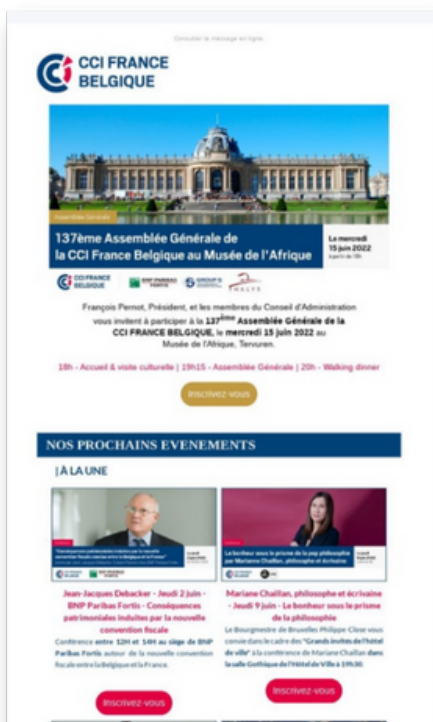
Consulter le message en ligne

CCI FRANCE BELGIQUE

Assemblée Générale

137ème Assemblée Générale de la CCI France Belgique au Musée de l'Afrique

Le mercredi 15 juin 2022 à partir de 18h

CCI FRANCE BELGIQUE BNP PARIBAS FORTIS GROUP S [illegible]

François Pernot, Président, et les membres du Conseil d'Administration vous invitent à participer à la 137ème Assemblée Générale de la CCI FRANCE BELGIQUE, le mercredi 15 juin 2022 au Musée de l'Afrique, Tervuren.

18h - Accueil & visite culturelle | 19h15 - Assemblée Générale | 20h - Walking dinner

Inscrivez-vous

NOS PROCHAINS EVENEMENTS

| À LA UNE

Jean-Jacques Debacker - Jeudi 2 juin - BNP Paribas Fortis - Conséquences patrimoniales induites par la nouvelle convention fiscale

Conférence entre 12H et 14H au siège de BNP Paribas Fortis autour de la nouvelle convention fiscale entre la Belgique et la France.

Mariane Chaillan, philosophe et écrivaine - Jeudi 9 juin - Le bonheur sous le prisme de la philosophie

Le Bourgmestre de Bruxelles Philippe Close vous convie dans le cadre des "Grands invités de l'hôtel de ville" à la conférence de Mariane Chaillan dans la salle Gothique de l'Hôtel de Ville à 19h30.

Inscrivez-vous

Inscrivez-vous